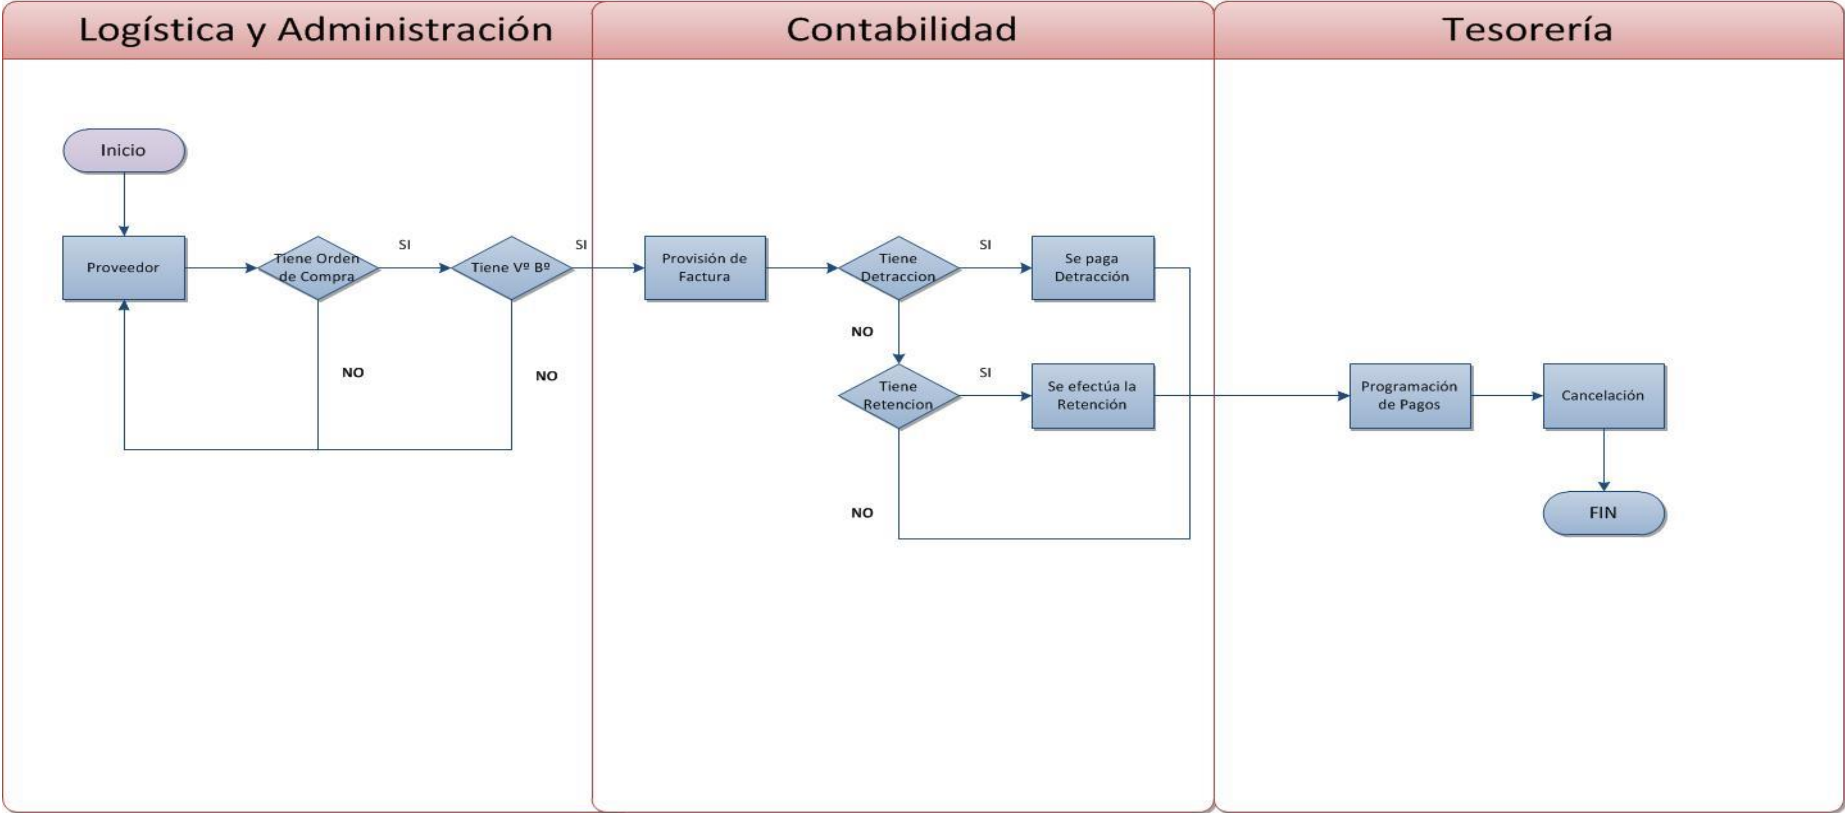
Logística y Administración

Contabilidad

Tesorería

Inicio

Proveedor

Tiene Orden de Compra

SI

Tiene Vº Bº

SI

NO

NO

Provisión de Factura

Tiene Detraccion

SI

Se paga Detracción

NO

Tiene Retencion

SI

Se efectúa la Retención

NO

Programación de Pagos

Cancelación

FIN